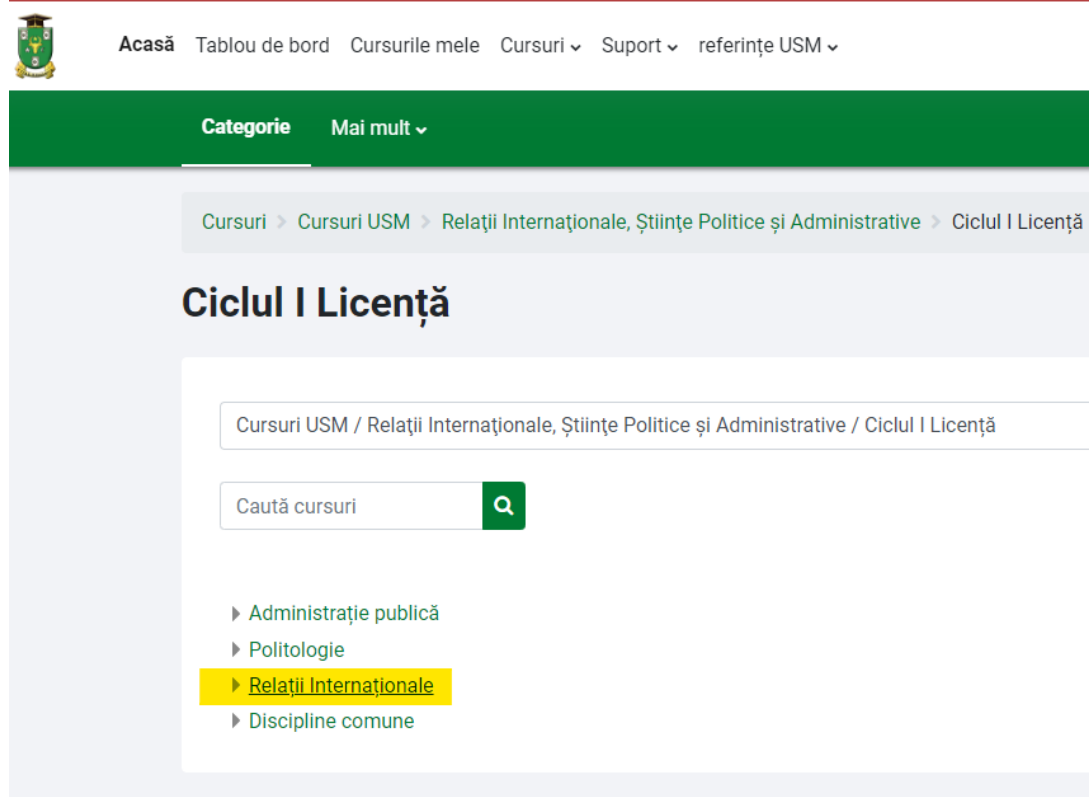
Acasă Tablou de bord Cursurile mele Cursuri Suport referinţe USM

Categorie Mai mult

Cursuri > Cursuri USM > Relaţii Internaţionale, Ştiinţe Politice și Administrative > Ciclul I Licenţă

Ciclul I Licență

Cursuri USM / Relaţii Internaţionale, Ştiinţe Politice și Administrative / Ciclul I Licenţă

Caută cursuri

Administrație publică
Politologie
Relaţii Internaţionale
Discipline comune